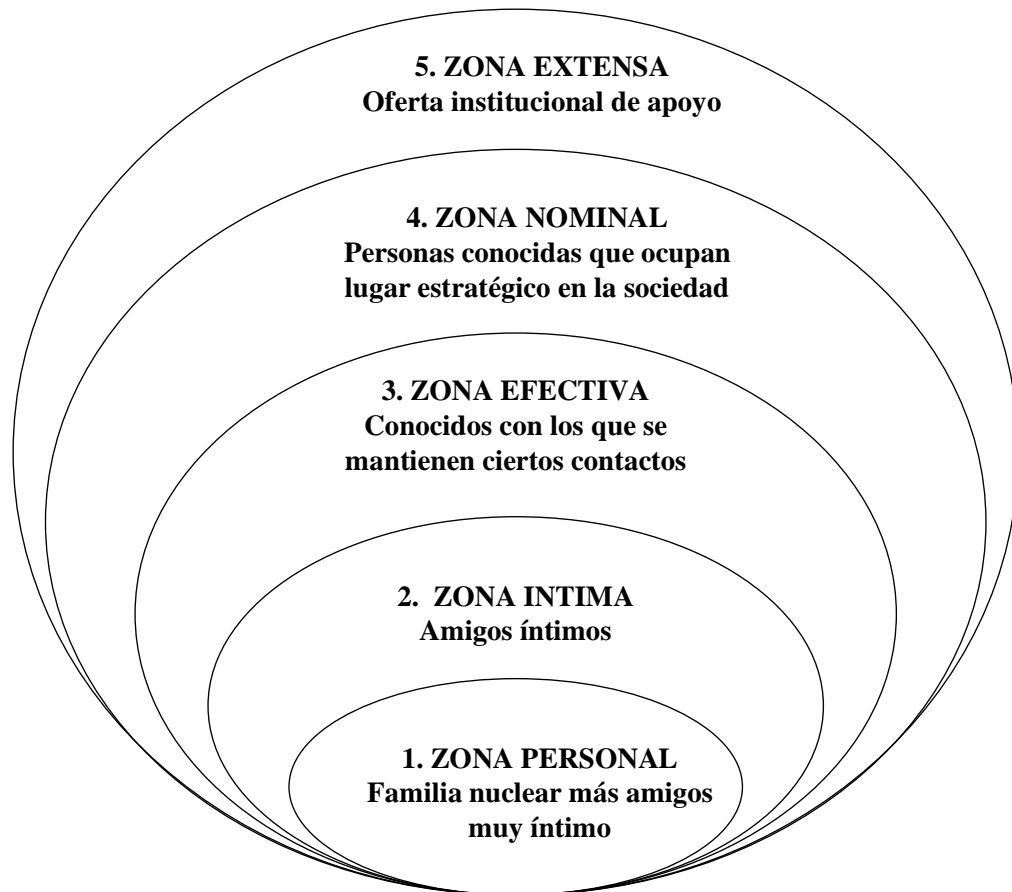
5. ZONA EXTENSA
Oferta institucional de apoyo

4. ZONA NOMINAL
Personas conocidas que ocupan lugar estratégico en la sociedad

3. ZONA EFECTIVA
Conocidos con los que se mantienen ciertos contactos

2. ZONA INTIMA
Amigos íntimos

1. ZONA PERSONAL
Familia nuclear más amigos muy íntimo